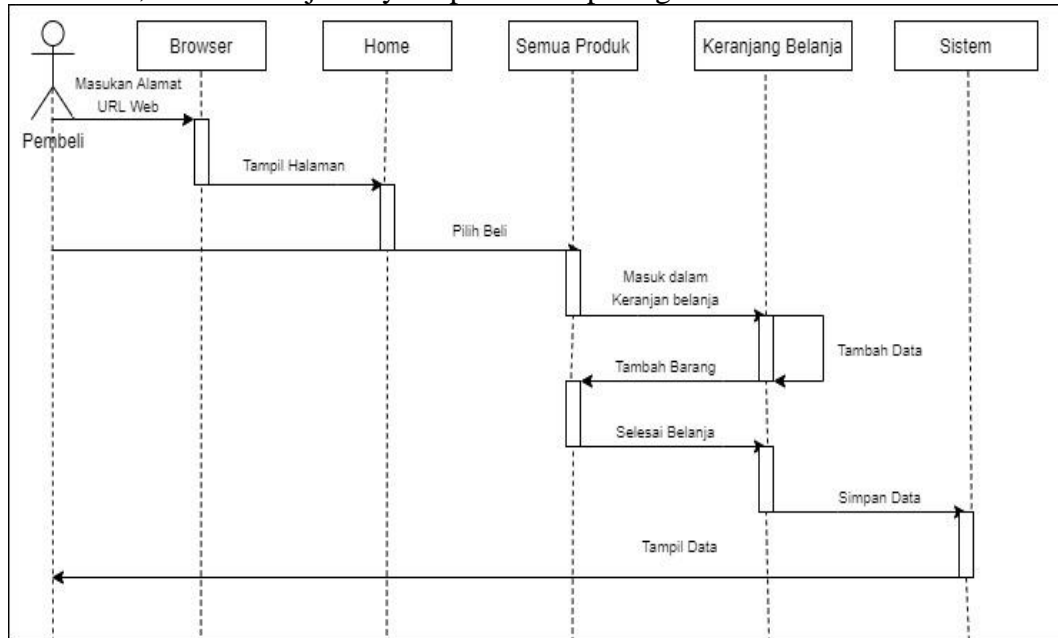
Browser

Home

Semua Produk

Keranjang Belanja

Sistem

Masukan Alamat URL Web

Pembeli

Tampil Halaman

Pilih Beli

Masuk dalam Keranjan belanja

Tambah Data

Tambah Barang

Selesai Belanja

Simpan Data

Tampil Data